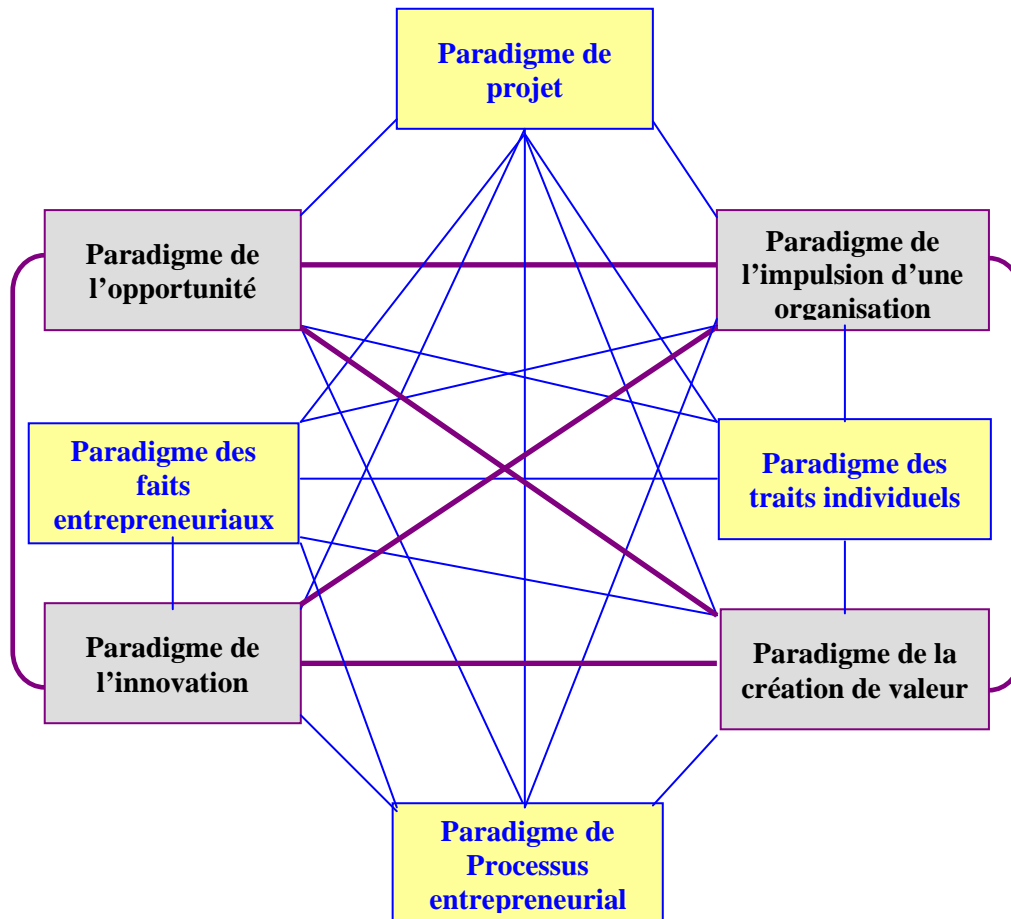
Paradigme de projet

Paradigme de l'opportunité

Paradigme de l'impulsion d'une organisation

Paradigme des faits entrepreneuriaux

Paradigme des traits individuels

Paradigme de l'innovation

Paradigme de la création de valeur

Paradigme de Processus entrepreneurial